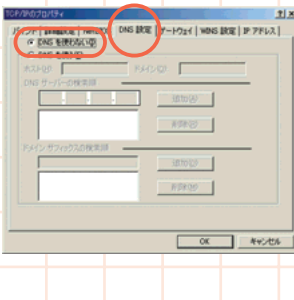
TCP/IPのプロパティ
バインド | 詳細設定 | NetBIOS | DNS 設定 | ゲートウェイ | WINS 設定 | IP アドレス
DNS を使わない(I)
DNS を使う(E)
ホスト(H): ドメイン(O):
DNS サーバーの検索順
追加(A)
削除(R)
ドメイン サフィックスの検索順
追加(D)
削除(M)
OK キャンセル